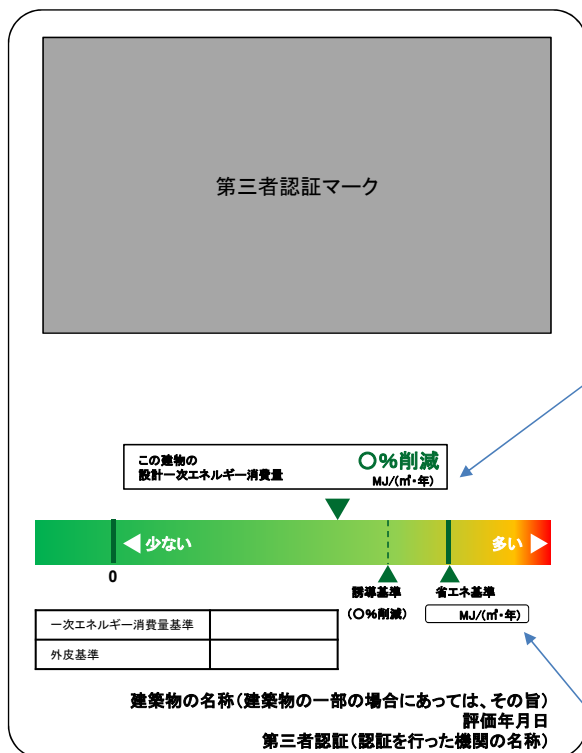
第三者認証マーク

この建物の
設計一次エネルギー消費量

○%削減
MJ/(㎡・年)

◀ 少ない

多い ▶

0

誘導基準
(○%削減)

省エネ基準
MJ/(㎡・年)

| 一次エネルギー消費量基準 | |
|---|---|
| 外皮基準 | |

建築物の名称(建築物の一部の場合にあっては、その旨)
評価年月日
第三者認証(認証を行った機関の名称)